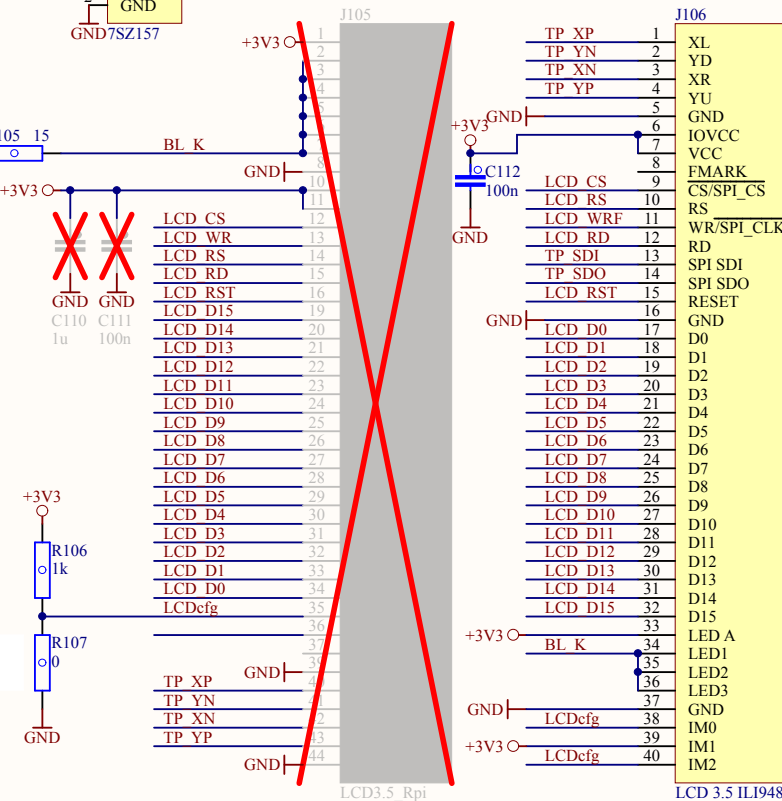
GND
GND 7SZ157
+3V3
J105
1
2
3
4
5
6
7
8
9
10
11
12
13
14
15
16
19
20
21
22
23
24
25
26
27
28
29
30
31
32
33
34
35
36
37
39
40
42
43
44
105 15
BL_K
GND
+3V3
GND GND
C110 C111
1u 100n
LCD_CS
LCD_WR
LCD_RS
LCD_RD
LCD_RST
LCD_D15
LCD_D14
LCD_D13
LCD_D12
LCD_D11
LCD_D10
LCD_D9
LCD_D8
LCD_D7
LCD_D6
LCD_D5
LCD_D4
LCD_D3
LCD_D2
LCD_D1
LCD_D0
LCDcfg
+3V3
R106
1k
R107
0
GND
GND
TP_XP
TP_YN
TP_XN
TP_YP
GND
LCD3.5_Rpi

J106
TP_XP 1 XL
TP_YN 2 YD
TP_XN 3 XR
TP_YP 4 YU
GND 5 GND
+3V3 6 IOVCC
7 VCC
C112
100n
GND
8 FMARK
LCD_CS 9 CS/SPI_CS
LCD_RS 10 RS
LCD_WRF 11 WR/SPI_CLK
LCD_RD 12 RD
TP_SDI 13 SPI SDI
TP_SDO 14 SPI SDO
LCD_RST 15 RESET
GND 16 GND
LCD_D0 17 D0
LCD_D1 18 D1
LCD_D2 19 D2
LCD_D3 20 D3
LCD_D4 21 D4
LCD_D5 22 D5
LCD_D6 23 D6
LCD_D7 24 D7
LCD_D8 25 D8
LCD_D9 26 D9
LCD_D10 27 D10
LCD_D11 28 D11
LCD_D12 29 D12
LCD_D13 30 D13
LCD_D14 31 D14
LCD_D15 32 D15
33 LED A
+3V3
BL_K 34 LED1
35 LED2
36 LED3
GND 37 GND
LCDcfg 38 IM0
+3V3 39 IM1
LCDcfg 40 IM2
LCD 3.5 ILI948